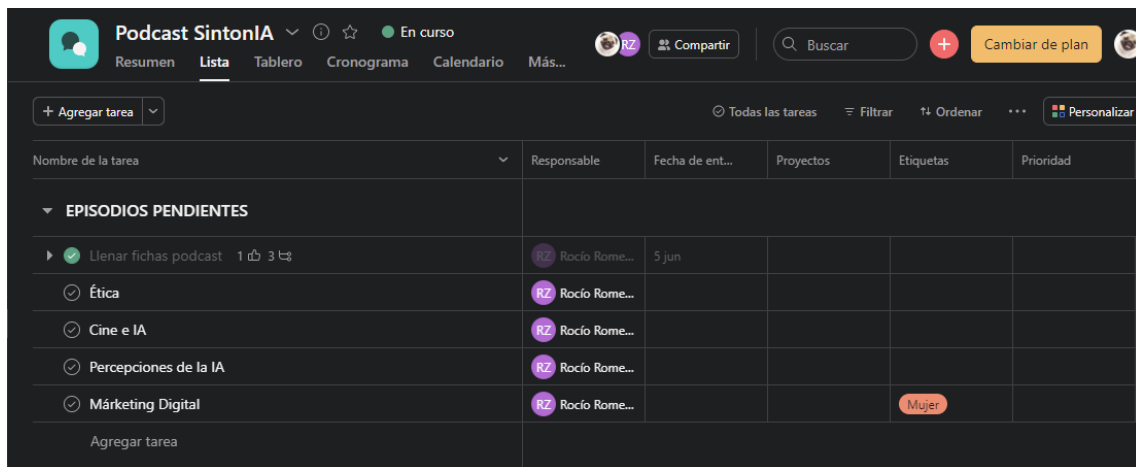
Podcast SintonIA En curso
Resumen Lista Tablero Cronograma Calendario Más...

RZ Compartir Buscar Cambiar de plan

+ Agregar tarea

Todas las tareas Filtrar Ordenar ··· Personalizar

| Nombre de la tarea | Responsable | Fecha de ent... | Proyectos | Etiquetas | Prioridad |
|---|---|---|---|---|---|
| EPISODIOS PENDIENTES | | | | | |
| Llenar fichas podcast 1 3 | RZ Rocío Rome... | 5 jun | | | |
| Ética | RZ Rocío Rome... | | | | |
| Cine e IA | RZ Rocío Rome... | | | | |
| Percepciones de la IA | RZ Rocío Rome... | | | | |
| Márketing Digital | RZ Rocío Rome... | | | Mujer | |
| Agregar tarea | | | | | |